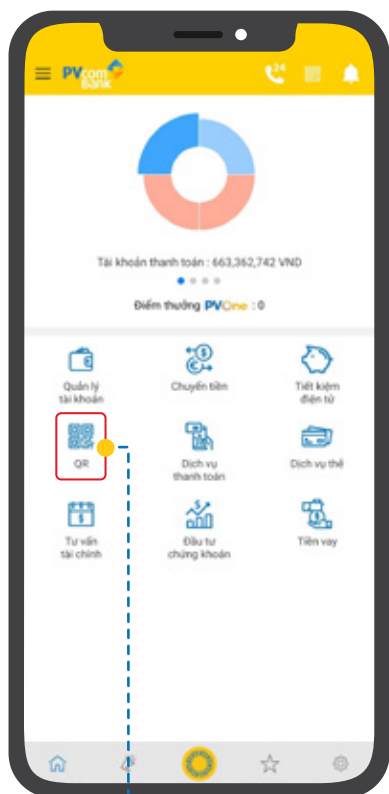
PVcom Bank

24

Tài khoản thanh toán : 663,362,742 VND

Điểm thưởng PVOne : 0

Quản lý tài khoản

Chuyển tiền

Tiết kiệm điện tử

QR

Dịch vụ thanh toán

Dịch vụ thẻ

Tư vấn tài chính

Đầu tư chứng khoán

Tiền vay